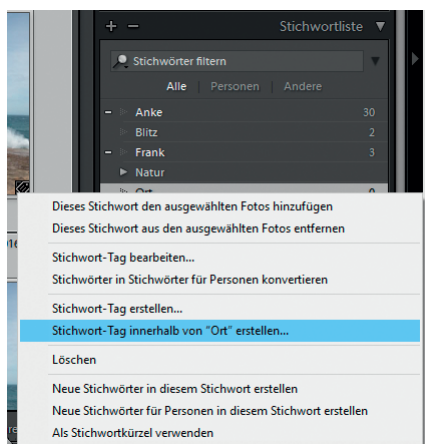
+ −
Stichwortliste ▼

Stichwörter filtern

Alle | Personen | Andere

− Anke 30
Blitz 2
− Frank 3
▸ Natur
Ort 0

Dieses Stichwort den ausgewählten Fotos hinzufügen
Dieses Stichwort aus den ausgewählten Fotos entfernen

Stichwort-Tag bearbeiten...
Stichwörter in Stichwörter für Personen konvertieren

Stichwort-Tag erstellen...
Stichwort-Tag innerhalb von "Ort" erstellen...

Löschen

Neue Stichwörter in diesem Stichwort erstellen
Neue Stichwörter für Personen in diesem Stichwort erstellen
Als Stichwortkürzel verwenden